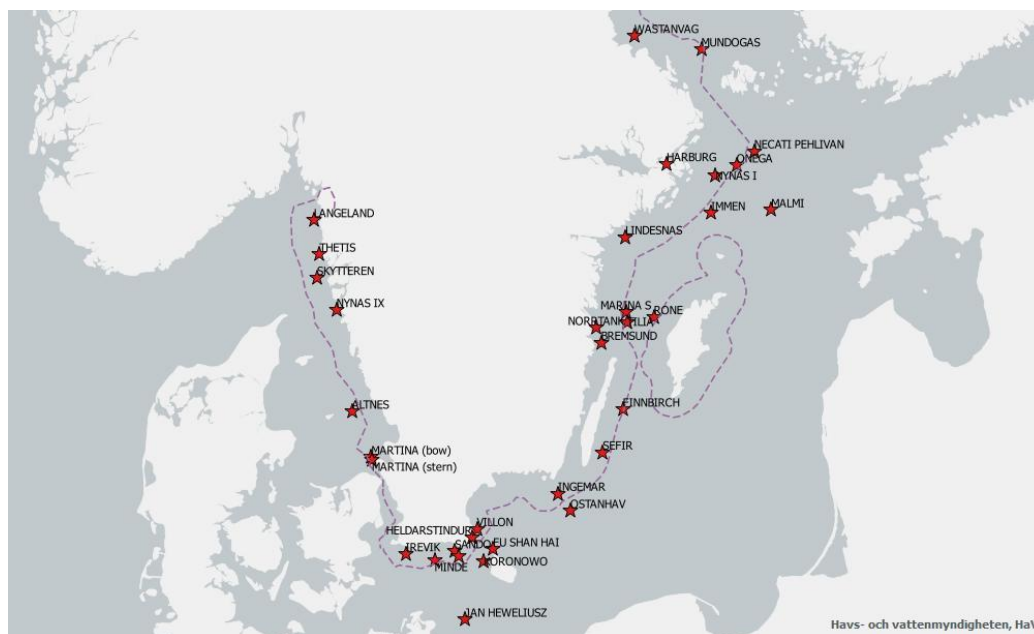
WASTANVAG
MUNDOGAS
NECATI PEHLIVAN
HARBURG
ONEGA
NYNAS I
IMMEN
MALMI
LANGELAND
THETIS
SKYTTEREN
NYNAS IX
LINDESNAS
MARINA S
NORDTANK
EMILIA
RONE
BREMSUND
ALTNES
FINNBIRCH
MARTINA (bow)
MARTINA (stern)
SEFIR
INGEMAR
OSTANHAV
HELDARSTINDUR
VILLON
IREVIK
SANDO
EU SHAN HAI
MINDE
KORONOWO
JAN HEWELIUSZ
Havs- och vattenmyndigheten, HaV